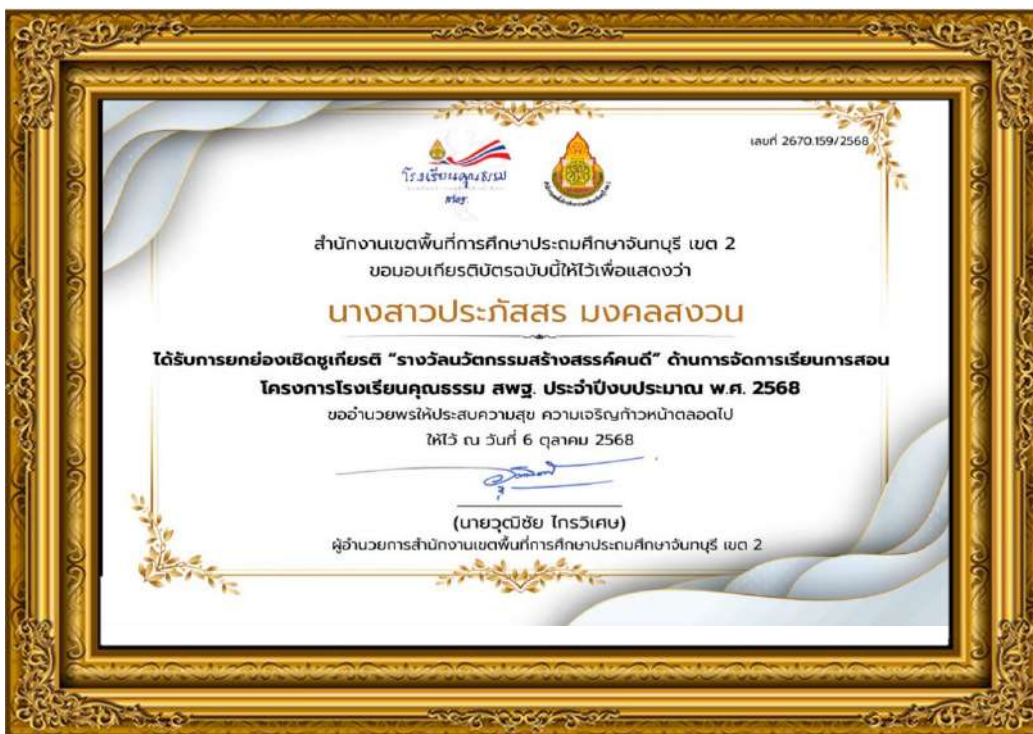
เลขที่ 2670.159/2568

โรงเรียนคุณธรรม สพฐ.

สำนักงานเขตพื้นที่การศึกษาประถมศึกษาจันทบุรี เขต 2
ขอมอบเกียรติบัตรฉบับนี้ให้ไว้เพื่อแสดงว่า

นางสาวประภัสสร มงคลสงวน

ได้รับการยกย่องเชิดชูเกียรติ "รางวัลนวัตกรรมสร้างสรรค์คนดี" ด้านการจัดการเรียนการสอน
โครงการโรงเรียนคุณธรรม สพฐ. ประจำปีงบประมาณ พ.ศ. 2568
ขออำนวยพรให้ประสบความสุข ความเจริญก้าวหน้าตลอดไป
ให้ไว้ ณ วันที่ 6 ตุลาคม 2568

(นายวุฒิชัย ไกรวิเศษ)
ผู้อำนวยการสำนักงานเขตพื้นที่การศึกษาประถมศึกษาจันทบุรี เขต 2